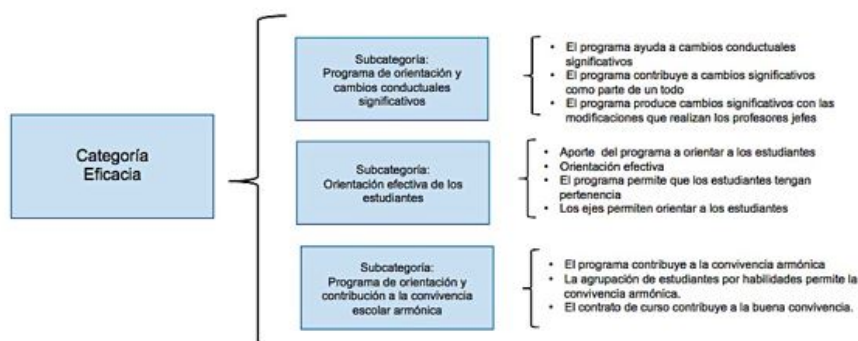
Categoría Eficacia

Subcategoria: Programa de orientación y cambios conductuales significativos

- El programa ayuda a cambios conductuales significativos
- El programa contribuye a cambios significativos como parte de un todo
- El programa produce cambios significativos con las modificaciones que realizan los profesores jefes

Subcategoria: Orientación efectiva de los estudiantes

- Aporte del programa a orientar a los estudiantes
- Orientación efectiva
- El programa permite que los estudiantes tengan pertenencia
- Los ejes permiten orientar a los estudiantes

Subcategoria: Programa de orientación y contribución a la convivencia escolar armónica

- El programa contribuye a la convivencia armónica
- La agrupación de estudiantes por habilidades permite la convivencia armónica.
- El contrato de curso contribuye a la buena convivencia.